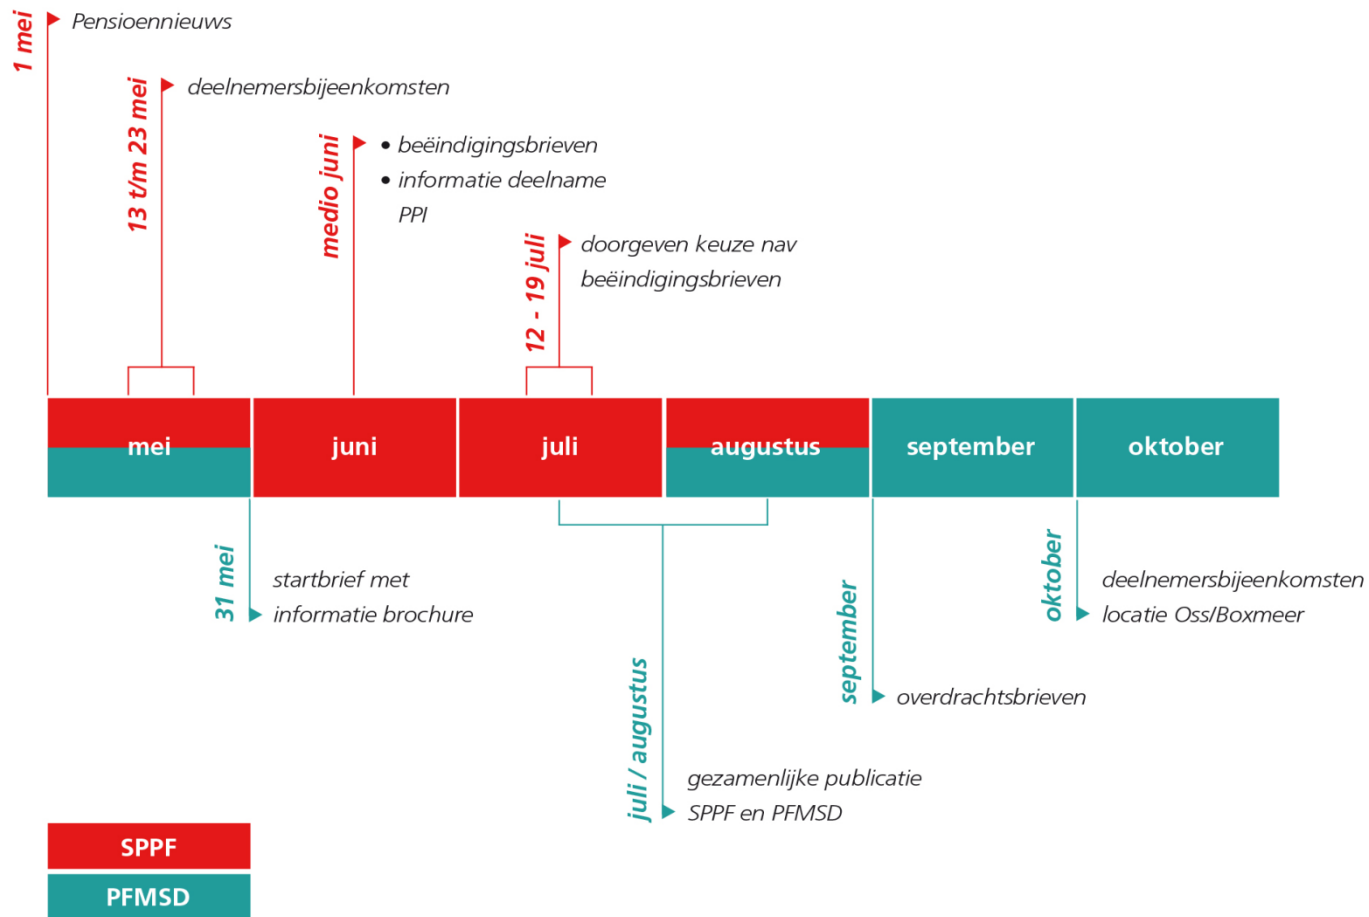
1 mei
Pensioennieuws

13 t/m 23 mei
deelnemersbijeenkomsten

medio juni
• beëindigingsbrieven
• informatie deelname PPI

12 - 19 juli
doorgeven keuze nav beëindigingsbrieven

mei
juni
juli
augustus
september
oktober

31 mei
startbrief met informatie brochure

juli / augustus
gezamenlijke publicatie SPPF en PFMSD

september
overdrachtsbrieven

oktober
deelnemersbijeenkomsten locatie Oss/Boxmeer

SPPF
PFMSD